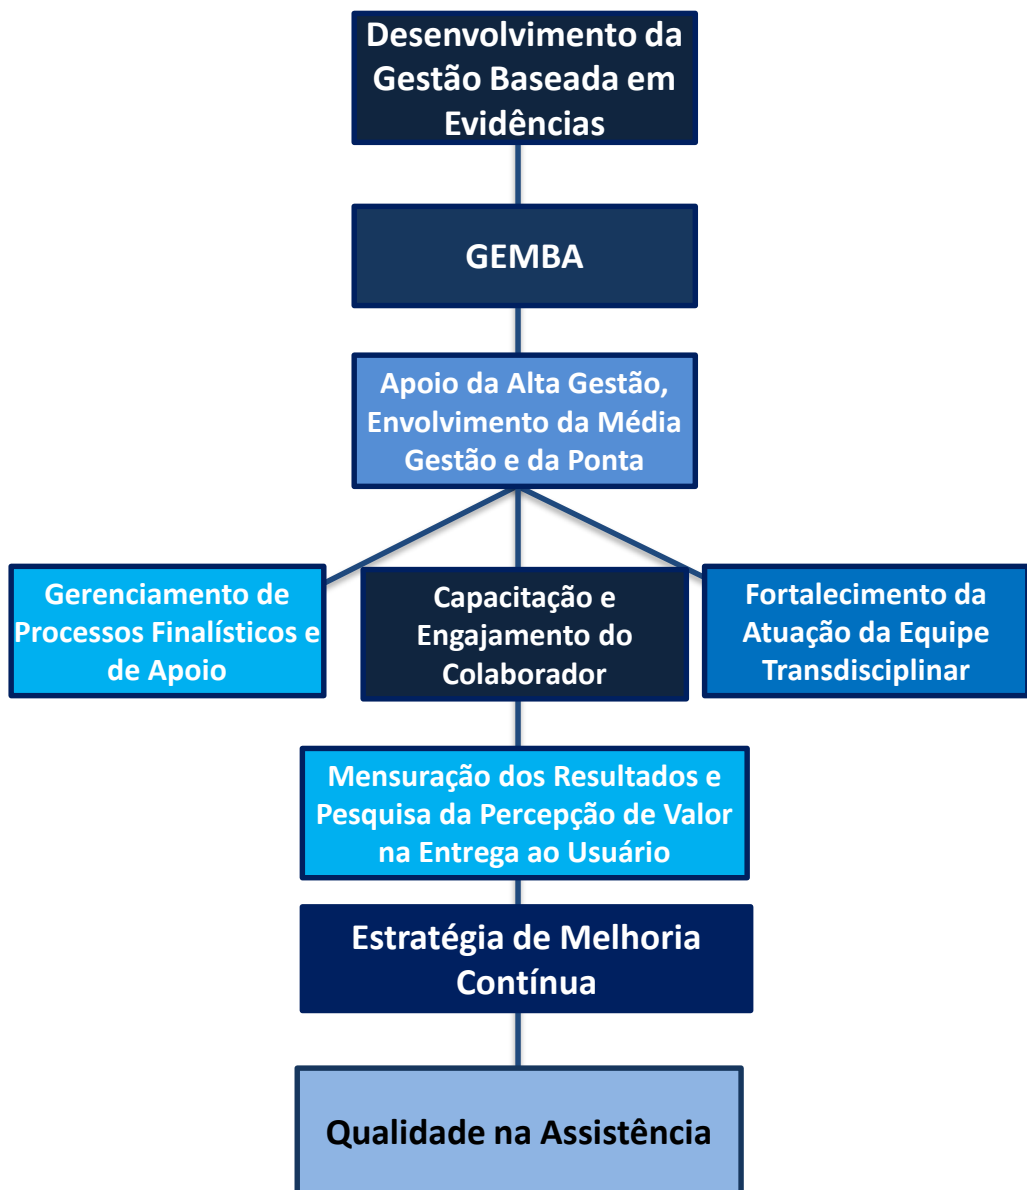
Desenvolvimento da Gestão Baseada em Evidências

GEMBA

Apoio da Alta Gestão, Envolvimento da Média Gestão e da Ponta

Gerenciamento de Processos Finalísticos e de Apoio

Capacitação e Engajamento do Colaborador

Fortalecimento da Atuação da Equipe Transdisciplinar

Mensuração dos Resultados e Pesquisa da Percepção de Valor na Entrega ao Usuário

Estratégia de Melhoria Contínua

Qualidade na Assistência